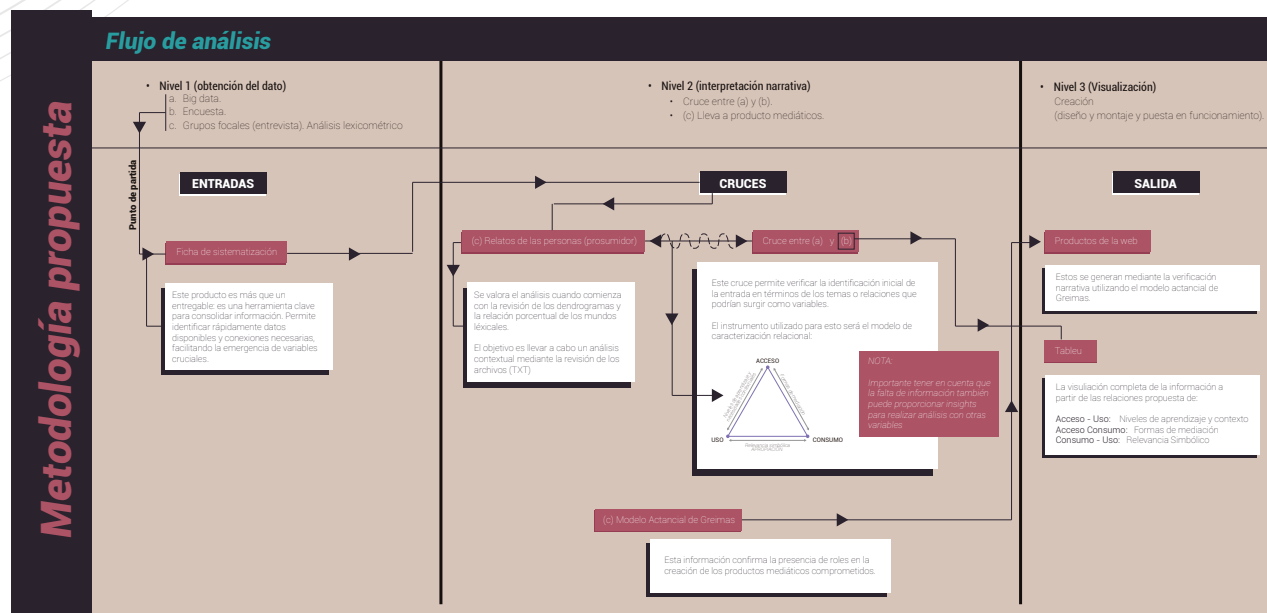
Metodología propuesta

Flujo de análisis

• Nivel 1 (obtención del dato)
a. Big data.
b. Encuesta.
c. Grupos focales (entrevista). Análisis lexicométrico

• Nivel 2 (interpretación narrativa)
• Cruce entre (a) y (b).
• (c) Lleva a producto mediáticos.

• Nivel 3 (Visualización)
Creación
(diseño y montaje y puesta en funcionamiento).

Punto de partida

ENTRADAS

CRUCES

SALIDA

Ficha de sistematización

Este producto es más que un entregable: es una herramienta clave para consolidar información. Permite identificar rápidamente datos disponibles y conexiones necesarias, facilitando la emergencia de variables cruciales.

(c) Relatos de las personas (prosumidor)

Se valora el análisis cuando comienza con la revisión de los dendrogramas y la relación porcentual de los mundos léxicales.

El objetivo es llevar a cabo un análisis contextual mediante la revisión de los archivos (TXT)

Cruce entre (a) y (b)

Este cruce permite verificar la identificación inicial de la entrada en términos de los temas o relaciones que podrían surgir como variables.

El instrumento utilizado para esto será el modelo de caracterización relacional:

ACCESO
USO
CONSUMO
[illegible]
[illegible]
Relevancia simbólica
APROPIACIÓN

NOTA:
Importante tener en cuenta que la falta de información también puede proporcionar insights para realizar análisis con otras variables

(c) Modelo Actancial de Greimas

Esta información confirma la presencia de roles en la creación de los productos mediáticos comprometidos.

Productos de la web

Estos se generan mediante la verificación narrativa utilizando el modelo actancial de Greimas.

Tableu

La visualización completa de la información a partir de las relaciones propuesta de:

Acceso - Uso: Niveles de aprendizaje y contexto
Acceso Consumo: Formas de mediación
Consumo - Uso: Relevancia Simbólico